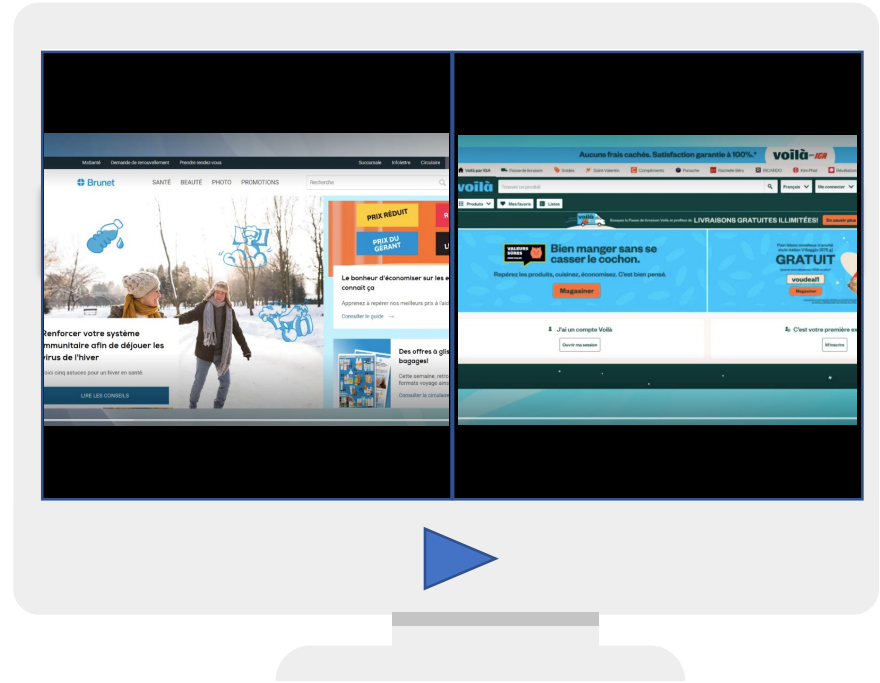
MaSanté Demande de renouvellement Prendre rendez-vous Succursale Infolettre Circulaire

Brunet SANTÉ BEAUTÉ PHOTO PROMOTIONS Rechercher

Renforcer votre système immunitaire afin de déjouer les virus de l'hiver

Voici cinq astuces pour un hiver en santé.

LIRE LES CONSEILS

PRIX RÉDUIT

PRIX DU GÉRANT

Le bonheur d'économiser sur les e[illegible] connaît ça

Apprenez à repérer nos meilleurs prix à l'aid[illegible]

Consulter le guide →

Des offres à gli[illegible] bagages!

Cette semaine, retro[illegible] formats voyage ain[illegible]

Consulter la circulaire

Aucuns frais cachés. Satisfaction garantie à 100%.* voilà IGA

Voilà par IGA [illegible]

voilà Trouver un produit Français Me connecter

Produits Mes favoris Listes

LIVRAISONS GRATUITES ILLIMITÉES!

VALEURS SÛRES

Bien manger sans se casser le cochon.

Repérez les produits, cuisinez, économisez. C'est bien pensé.

Magasiner

GRATUIT

voudeall

Magasiner

J'ai un compte Voilà

Ouvrir ma session

C'est votre première e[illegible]

M'inscrire